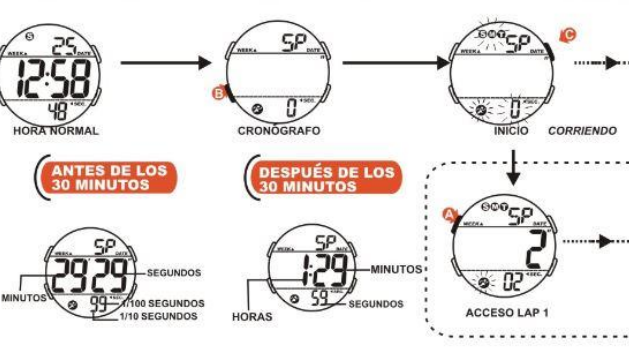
S
25
WEEK
DATE
12:58
48
SEC
HORA NORMAL

SP
WEEK
DATE
B
0
SEC
CRONOGRAFO

SMT
SP
C
0
SEC
INICIO
CORRIENDO

ANTES DE LOS 30 MINUTOS

DESPUÉS DE LOS 30 MINUTOS

SP
WEEK
DATE
29 29
SEGUNDOS
MINUTOS
99
SEC
1/100 SEGUNDOS
1/10 SEGUNDOS

SP
WEEK
DATE
1:29
MINUTOS
59
SEC
HORAS
SEGUNDOS

A
SMT
SP
WEEK
DATE
2
02
SEC
ACCESO LAP 1